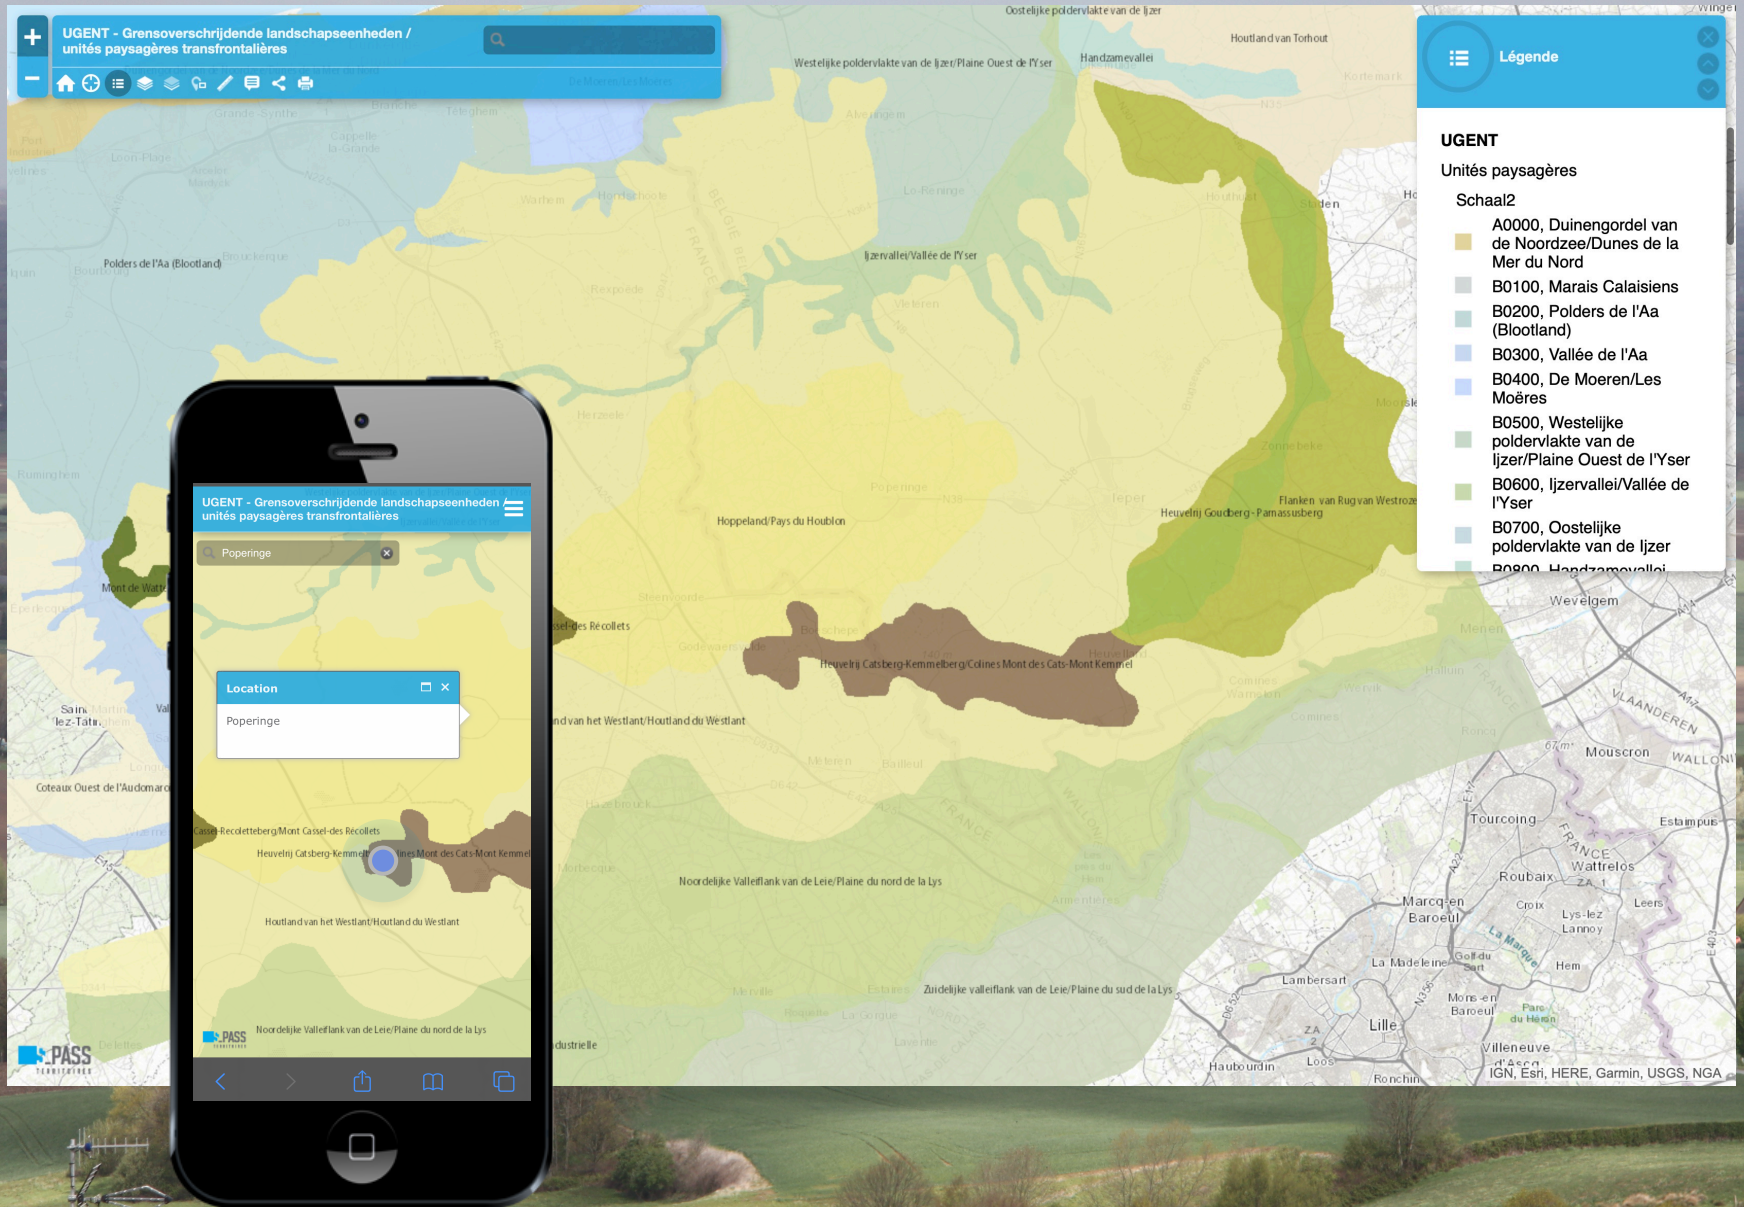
UGENT - Grensoverschrijdende landschapseenheden / unités paysagères transfrontalières

Légende

UGENT
Unités paysagères
Schaal2
A0000, Duinengordel van de Noordzee/Dunes de la Mer du Nord
B0100, Marais Calaisiens
B0200, Polders de l'Aa (Blootland)
B0300, Vallée de l'Aa
B0400, De Moeren/Les Moëres
B0500, Westelijke poldervlakte van de Ijzer/Plaine Ouest de l'Yser
B0600, Ijzervallei/Vallée de l'Yser
B0700, Oostelijke poldervlakte van de Ijzer
B0800, Handzamevallei

Oostelijke poldervlakte van de Ijzer
Houtland van Torhout
Westelijke poldervlakte van de Ijzer/Plaine Ouest de l'Yser
Handzamevallei
Polders de l'Aa (Blootland)
Ijzervallei/Vallée de l'Yser
Hoppeland/Pays du Houblon
Flanken van Rug van Westrozebeke
Heuvelrij Goudberg-Parnassusberg
Heuvelrij Catsberg-Kemmelberg/Colines Mont des Cats-Mont Kemmel
Mont de Watten
Cassel-des Récollets
Houtland van het Westland/Houtland du Westlant
Coteaux Ouest de l'Audomarois
Noordelijke Valleiflank van de Leie/Plaine du nord de la Lys
Zuidelijke valleiflank van de Leie/Plaine du sud de la Lys
industrielle
Wevelgem
Mouscron
VLAANDEREN
WALLONIE
Tourcoing
Estaimpuis
FRANCE
Wattrelos
Roubaix
Marcq-en-Baroeul
Croix
Lys-lez-Lannoy
Leers
La Madeleine
Hem
Lambersart
Mons-en-Baroeul
Lille
Villeneuve-d'Ascq
Haubourdin
Loos
Ronchin
IGN, Esri, HERE, Garmin, USGS, NGA
PASS

UGENT - Grensoverschrijdende landschapseenheden / unités paysagères transfrontalières
Poperinge
Location
Poperinge
Cassel-Recolletteberg/Mont Cassel-des Recollets
Heuvelrij Catsberg-Kemmelberg/Colines Mont des Cats-Mont Kemmel
Houtland van het Westland/Houtland du Westlant
Noordelijke Valleiflank van de Leie/Plaine du nord de la Lys
PASS